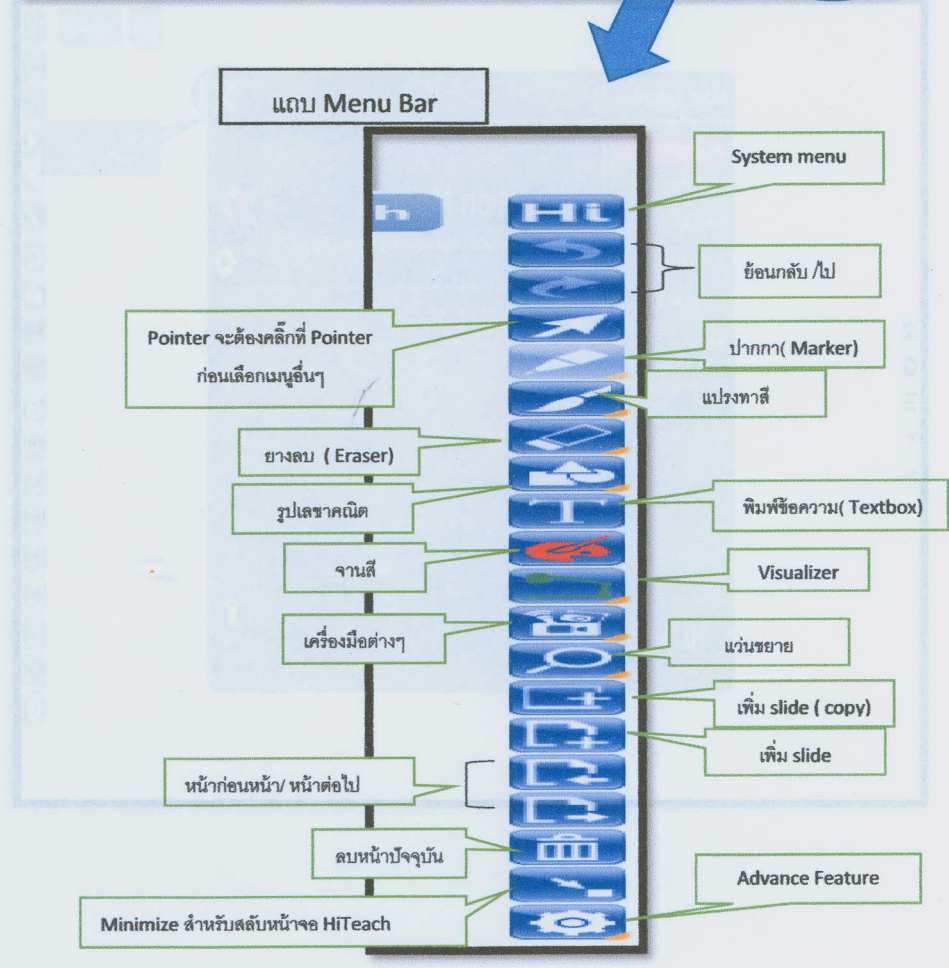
แถบ Menu Bar

System menu

Hi

ย้อนกลับ /ไป

Pointer จะต้องคลิ๊กที่ Pointer ก่อนเลือกเมนูอื่นๆ

ปากกา( Marker)

แปรงทาสี

ยางลบ ( Eraser)

รูปเลขาคณิต

พิมพ์ข้อความ( Textbox)

จานสี

Visualizer

เครื่องมือต่างๆ

แว่นขยาย

เพิ่ม slide ( copy)

เพิ่ม slide

หน้าก่อนหน้า/ หน้าต่อไป

ลบหน้าปัจจุบัน

Advance Feature

Minimize สำหรับสลับหน้าจอ HiTeach